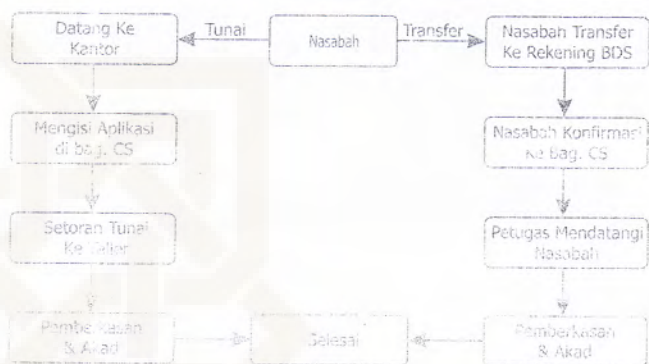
Datang Ke Kantor

Tunai

Nasabah

Transfer

Nasabah Transfer Ke Rekening BDS

Mengisi Aplikasi di bag. CS

Nasabah Konfirmasi Ke Bag. CS

Setoran Tunai Ke Teller

Petugas Mendatangi Nasabah

Pemberkasan & Akad

Selesai

Pemberkasan & Akad